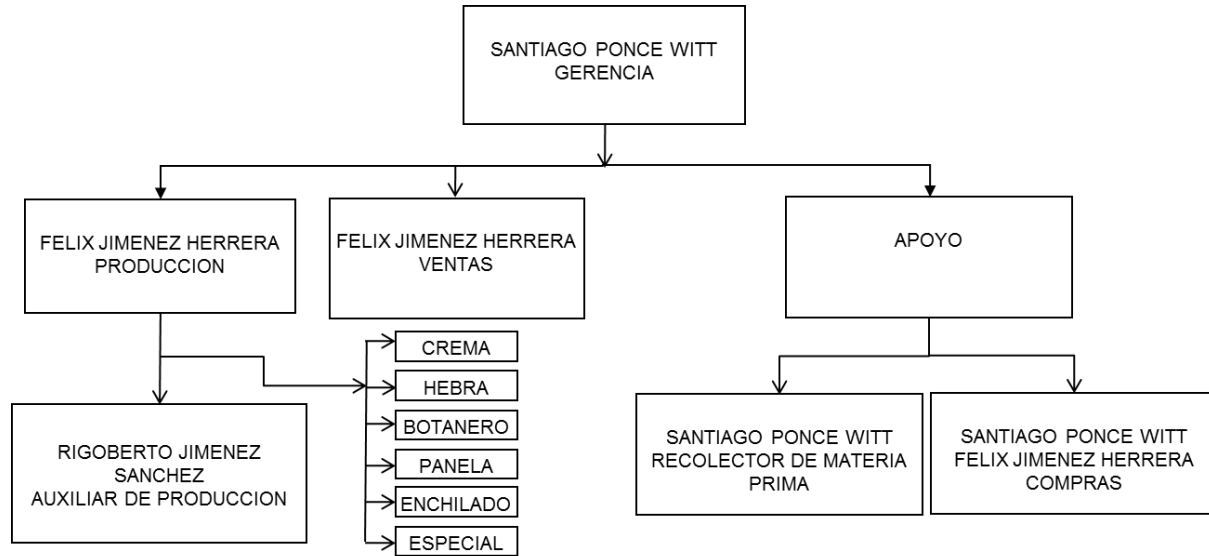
SANTIAGO PONCE WITT
GERENCIA

FELIX JIMENEZ HERRERA
PRODUCCION

FELIX JIMENEZ HERRERA
VENTAS

APOYO

RIGOBERTO JIMENEZ
SANCHEZ
AUXILIAR DE PRODUCCION

CREMA

HEBRA

BOTANERO

PANELA

ENCHILADO

ESPECIAL

SANTIAGO PONCE WITT
RECOLECTOR DE MATERIA
PRIMA

SANTIAGO PONCE WITT
FELIX JIMENEZ HERRERA
COMPRAS